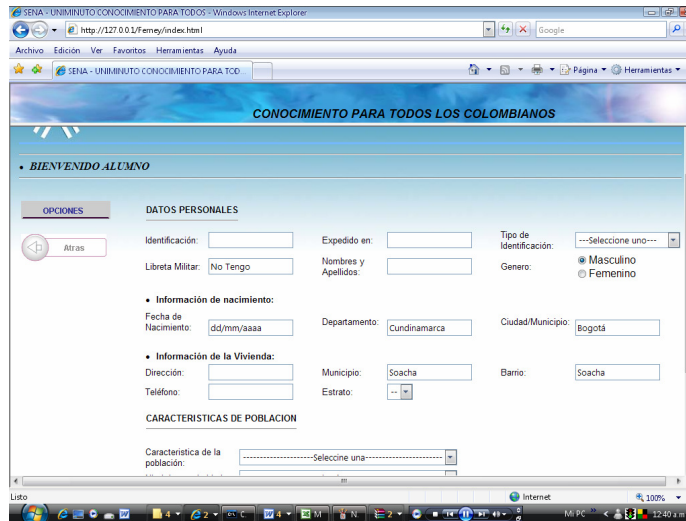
SENA - UNIMINUTO CONOCIMIENTO PARA TODOS - Windows Internet Explorer

http://127.0.0.1/Ferney/index.html

Google

Archivo Edición Ver Favoritos Herramientas Ayuda

SENA - UNIMINUTO CONOCIMIENTO PARA TOD

Página ▾ Herramientas ▾

CONOCIMIENTO PARA TODOS LOS COLOMBIANOS

• BIENVENIDO ALUMNO

OPCIONES

Atras

DATOS PERSONALES

Identificación:

Expedido en:

Tipo de Identificación:

---Seleccione uno---

Libreta Militar: No Tengo

Nombres y Apellidos:

Genero:

Masculino

Femenino

• Información de nacimiento:

Fecha de Nacimiento: dd/mm/aaaa

Departamento: Cundinamarca

Ciudad/Municipio: Bogotá

• Información de la Vivienda:

Dirección:

Municipio: Soacha

Barrio: Soacha

Teléfono:

Estrato: --

CARACTERISTICAS DE POBLACION

Caracteristica de la población:

----------------------Seleccine una----------------------

Listo

Internet

100%

Mi PC

12:40 a.m.